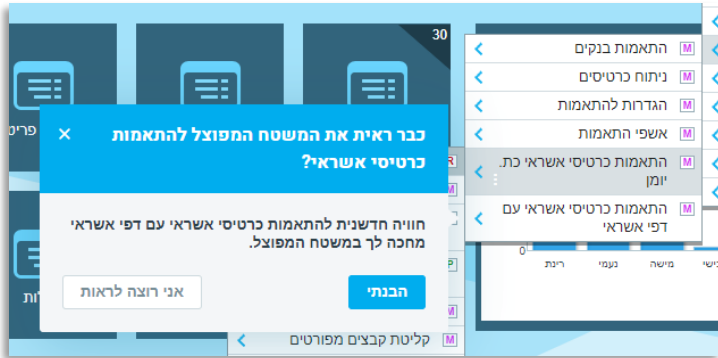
30

התאמות בנקים M
ניתוח כרטיסים M
הגדרות להתאמות M
אשפי התאמות M
התאמות כרטיסי אשראי כת. יומן M
התאמות כרטיסי אשראי עם דפי אשראי M

כבר ראית את המשטח המפוצל להתאמות כרטיסי אשראי?

חוויה חדשנית להתאמות כרטיסי אשראי עם דפי אשראי מחכה לך במשטח המפוצל.

הבנתי
אני רוצה לראות

פריט
לות

0
רינת
נעמי
מישה
קישי

קליטת קבצים מפורטים M